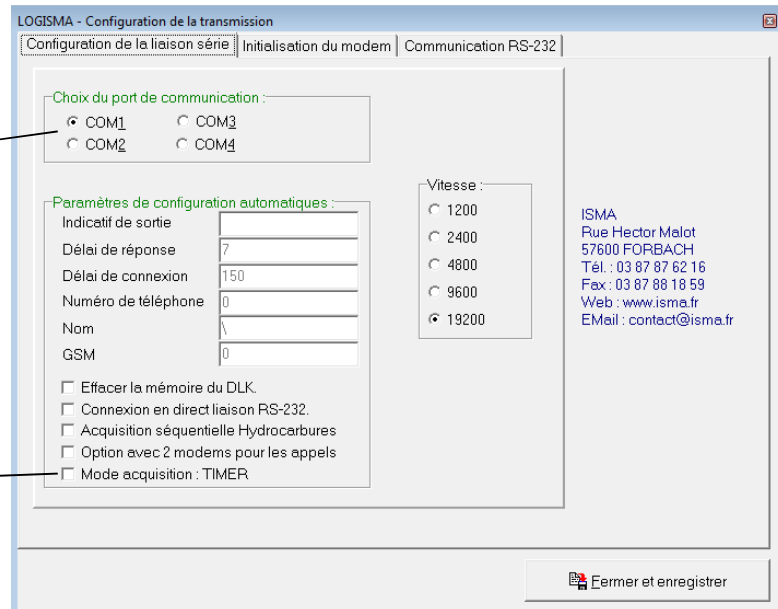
LOGISMA - Configuration de la transmission

Configuration de la liaison série | Initialisation du modem | Communication RS-232

Choix du port de communication :
COM1
COM3
COM2
COM4

Paramètres de configuration automatiques :
Indicatif de sortie
Délai de réponse 7
Délai de connexion 150
Numéro de téléphone 0
Nom \
GSM 0

Effacer la mémoire du DLK.
Connexion en direct liaison RS-232.
Acquisition séquentielle Hydrocarbures
Option avec 2 modems pour les appels
Mode acquisition : TIMER

Vitesse :
1200
2400
4800
9600
19200

ISMA
Rue Hector Malot
57600 FORBACH
Tél. : 03 87 87 62 16
Fax : 03 87 88 18 59
Web : www.isma.fr
EMail : contact@isma.fr

Fermer et enregistrer